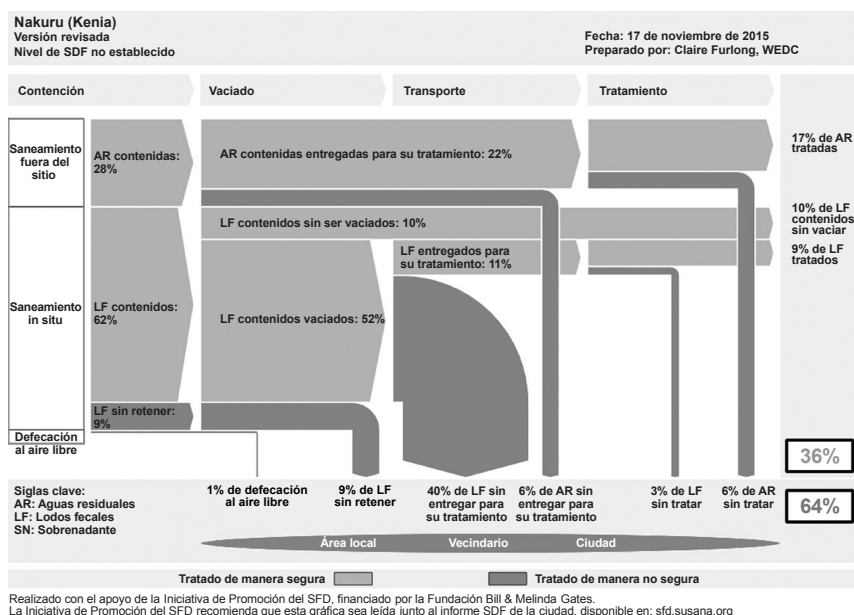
Nakuru (Kenia)
Versión revisada
Nivel de SDF no establecido

Fecha: 17 de noviembre de 2015
Preparado por: Claire Furlong, WEDC

Contención

Vaciado

Transporte

Tratamiento

Saneamiento fuera del sitio

AR contenidas: 28%

AR contenidas entregadas para su tratamiento: 22%

17% de AR tratadas

10% de LF contenidos sin vaciar

LF contenidos sin ser vaciados: 10%

LF entregados para su tratamiento: 11%

9% de LF tratados

Saneamiento in situ

LF contenidos: 62%

LF contenidos vaciados: 52%

LF sin retener: 9%

Defecación al aire libre

36%

Siglas clave:
AR: Aguas residuales
LF: Lodos fecales
SN: Sobrenadante

1% de defecación al aire libre

9% de LF sin retener

40% de LF sin entregar para su tratamiento

6% de AR sin entregar para su tratamiento

3% de LF sin tratar

6% de AR sin tratar

64%

Área local

Vecindario

Ciudad

Tratado de manera segura

Tratado de manera no segura

Realizado con el apoyo de la Iniciativa de Promoción del SFD, financiado por la Fundación Bill & Melinda Gates.
La Iniciativa de Promoción del SFD recomienda que esta gráfica sea leída junto al informe SDF de la ciudad, disponible en: sfd.susana.org